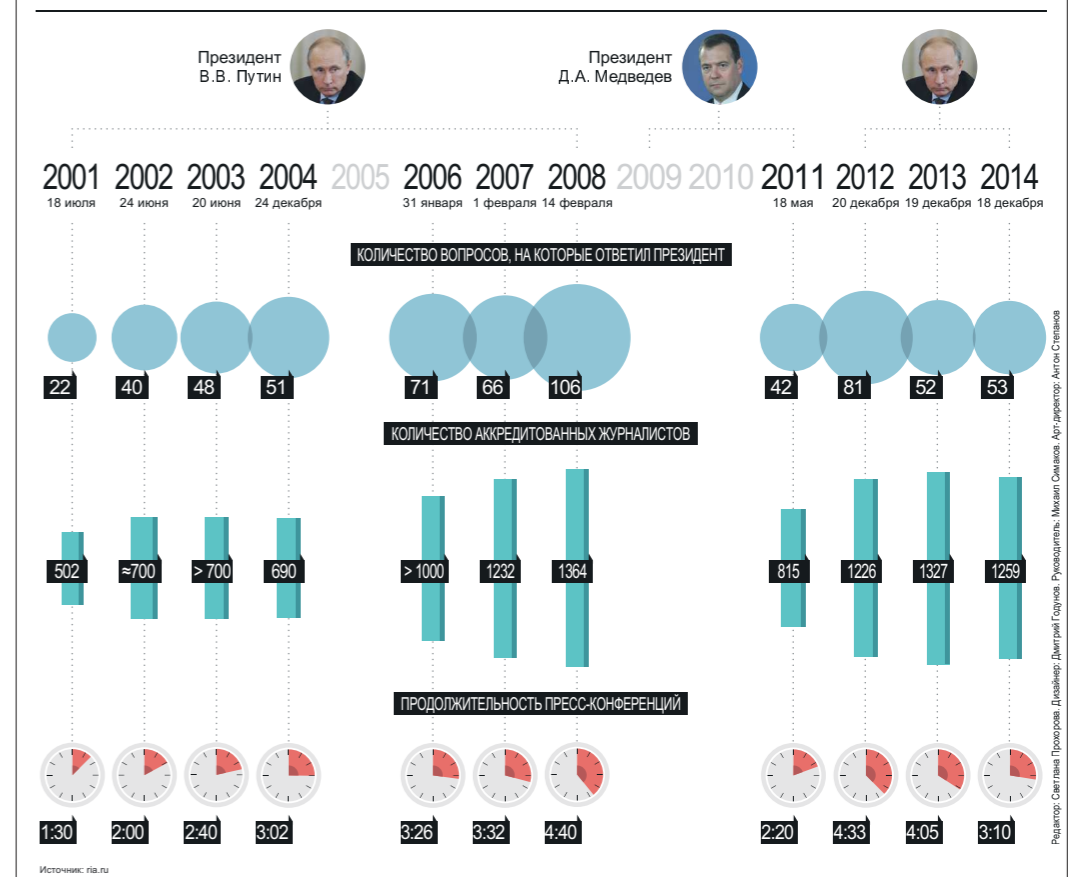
Президент
В.В. Путин

Президент
Д.А. Медведев

2001
18 июля

2002
24 июня

2003
20 июня

2004
24 декабря

2005

2006
31 января

2007
1 февраля

2008
14 февраля

2009

2010

2011
18 мая

2012
20 декабря

2013
19 декабря

2014
18 декабря

КОЛИЧЕСТВО ВОПРОСОВ, НА КОТОРЫЕ ОТВЕТИЛ ПРЕЗИДЕНТ

22 40 48 51 71 66 106 42 81 52 53

КОЛИЧЕСТВО АККРЕДИТОВАННЫХ ЖУРНАЛИСТОВ

502 ≈700 > 700 690 > 1000 1232 1364 815 1226 1327 1259

ПРОДОЛЖИТЕЛЬНОСТЬ ПРЕСС-КОНФЕРЕНЦИЙ

1:30 2:00 2:40 3:02 3:26 3:32 4:40 2:20 4:33 4:05 3:10

Источник: ria.ru

Редактор: Светлана Прохорова. Дизайнер: Дмитрий Годунов. Руководитель: Михаил Симаков. Арт-директор: Антон Степанов